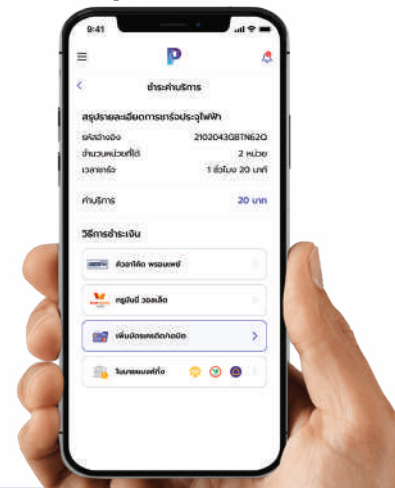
9:41

P

ชำระค่าบริการ

สรุปรายละเอียดการชาร์จประจุไฟฟ้า

รหัสอ้างอิง 2102043GBTN62Q

จำนวนหน่วยที่ได้ 2 หน่วย

เวลาชาร์จ 1 ชั่วโมง 20 นาที

ค่าบริการ 20 บาท

วิธีการชำระเงิน

คิวอาร์โค้ด พร้อมเพย์

ทรูมันนี่ วอลเล็ท

เพิ่มบัตรเครดิต/เดบิต

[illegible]